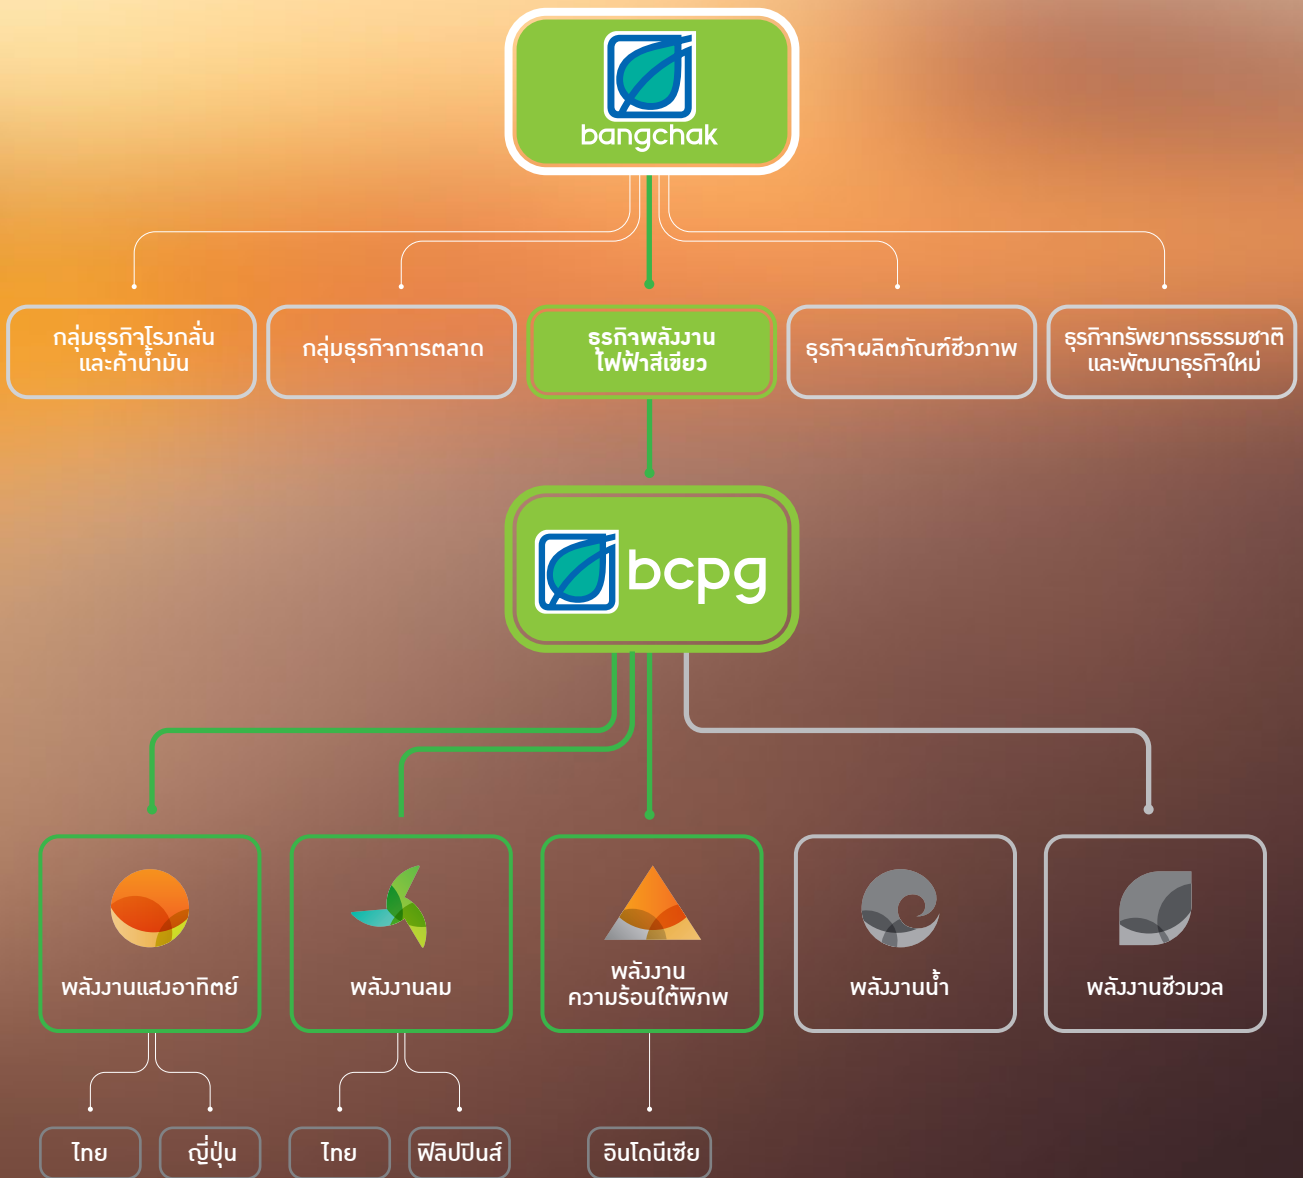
bangchak

กลุ่มธุรกิจโรงกลั่นและค้าน้ำมัน

กลุ่มธุรกิจการตลาด

ธุรกิจพลังงานไฟฟ้าสีเขียว

ธุรกิจผลิตภัณฑ์ชีวภาพ

ธุรกิจทรัพยากรธรรมชาติและพัฒนาธุรกิจใหม่

bcpg

พลังงานแสงอาทิตย์

พลังงานลม

พลังงานความร้อนใต้พิภพ

พลังงานน้ำ

พลังงานชีวมวล

ไทย

ญี่ปุ่น

ไทย

ฟิลิปปินส์

อินโดนีเซีย